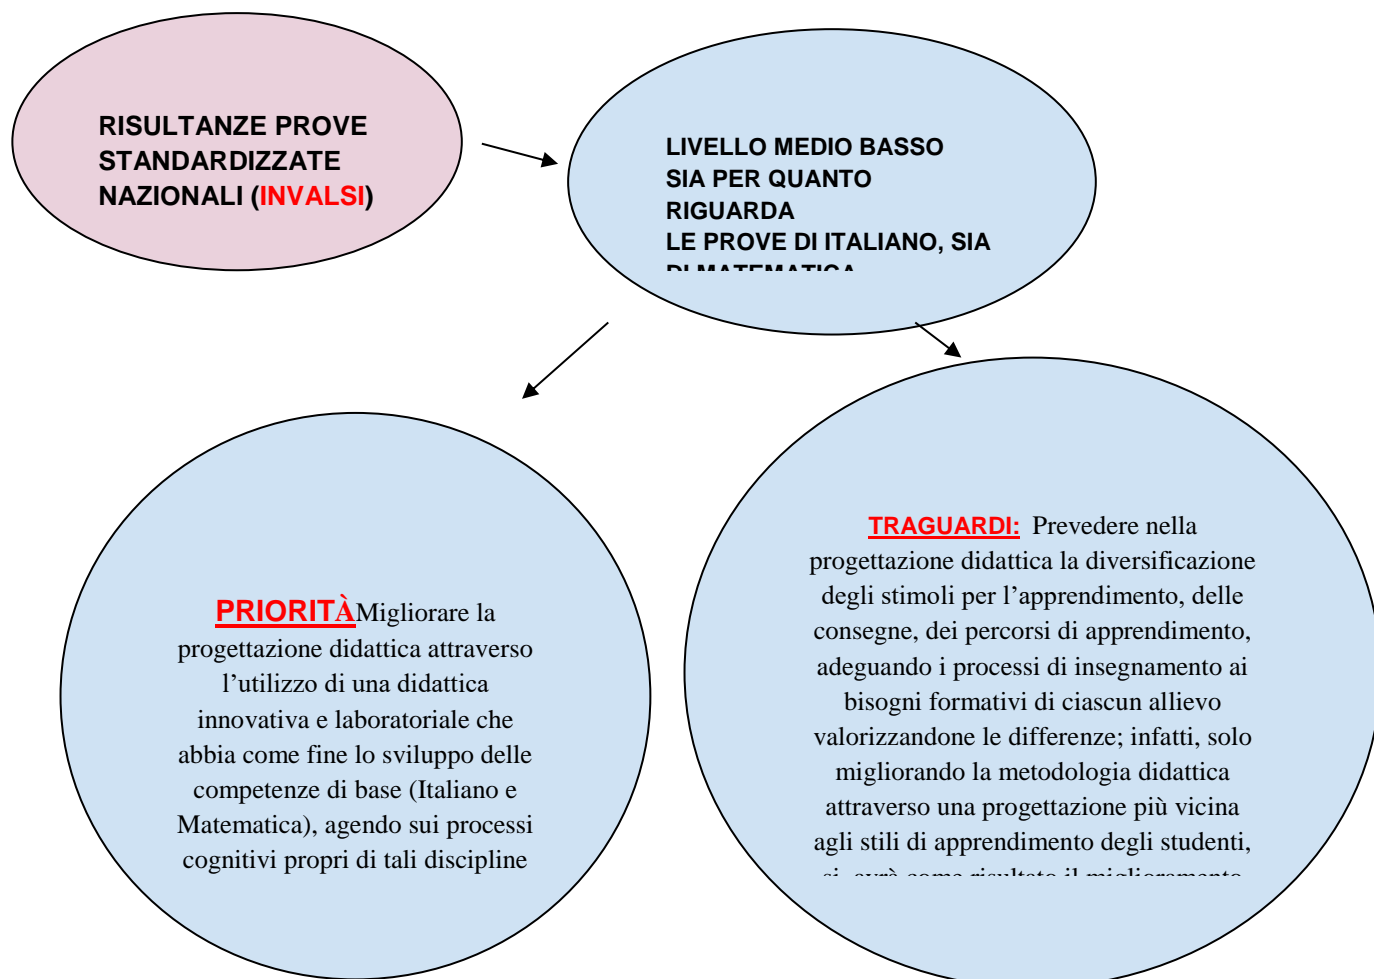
RISULTANZE PROVE STANDARDIZZATE NAZIONALI (INVALSI)

LIVELLO MEDIO BASSO SIA PER QUANTO RIGUARDA LE PROVE DI ITALIANO, SIA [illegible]

PRIORITÀMigliorare la progettazione didattica attraverso l'utilizzo di una didattica innovativa e laboratoriale che abbia come fine lo sviluppo delle competenze di base (Italiano e Matematica), agendo sui processi cognitivi propri di tali discipline

TRAGUARDI: Prevedere nella progettazione didattica la diversificazione degli stimoli per l'apprendimento, delle consegne, dei percorsi di apprendimento, adeguando i processi di insegnamento ai bisogni formativi di ciascun allievo valorizzandone le differenze; infatti, solo migliorando la metodologia didattica attraverso una progettazione più vicina agli stili di apprendimento degli studenti, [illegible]